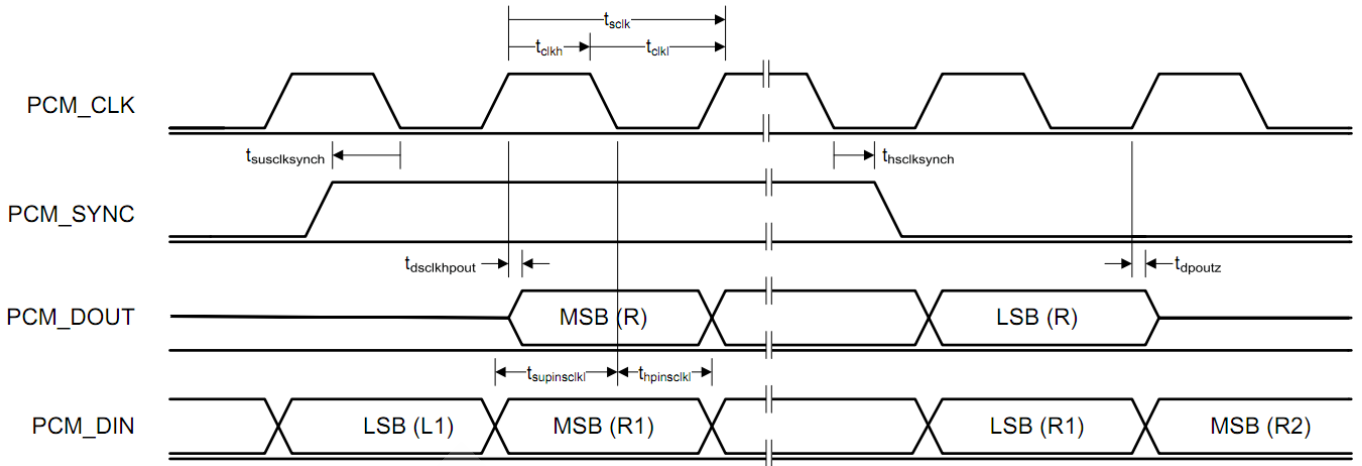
$t_{sclk}$

$t_{clkh}$ $t_{clkl}$

PCM_CLK

$t_{susclksynch}$

$t_{hsclksynch}$

PCM_SYNC

$t_{dsclkhpout}$

$t_{dpoutz}$

PCM_DOUT

MSB (R)

LSB (R)

$t_{supinsclkl}$ $t_{hpinsclkl}$

PCM_DIN

LSB (L1)

MSB (R1)

LSB (R1)

MSB (R2)